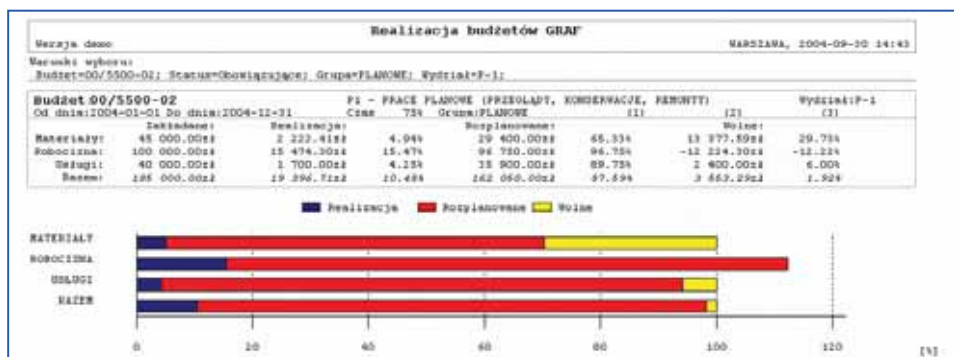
Realizacja budżetów GRAF

Wersja demo

WARSZAWA, 2004-09-30 14:43

Warunki wyboru:
Budżet=00/5500-02; Status=Obowiązujące; Grupa=PLANOWE; Wydział=P-1;

Budżet 00/5500-02 P1 - PRACE PLANOWE (PRZEGLĄDY, KONSERWACJE, REMONTY) Wydział:P-1
Od dnia:2004-01-01 Do dnia:2004-12-31 Czas 75% Grupa:PLANOWE (1) (2) (3)

| | Założone: | Realizacja: | | Rozplanowane: | | Wolne: | |
|---|---|---|---|---|---|---|---|
| Materiały: | 45 000.00zł | 2 222.41zł | 4.94% | 29 400.00zł | 65.33% | 13 377.59zł | 29.73% |
| Robocizna: | 100 000.00zł | 15 474.30zł | 15.47% | 96 750.00zł | 96.75% | -12 224.30zł | -12.22% |
| Usługi: | 40 000.00zł | 1 700.00zł | 4.25% | 35 900.00zł | 89.75% | 2 400.00zł | 6.00% |
| Razem: | 185 000.00zł | 19 396.71zł | 10.48% | 162 050.00zł | 87.59% | 3 553.29zł | 1.92% |

Realizacja Rozplanowane Wolne

MATERIAŁY
ROBOCIZNA
USŁUGI
RAZEM

0 20 40 60 80 100 120 [%]